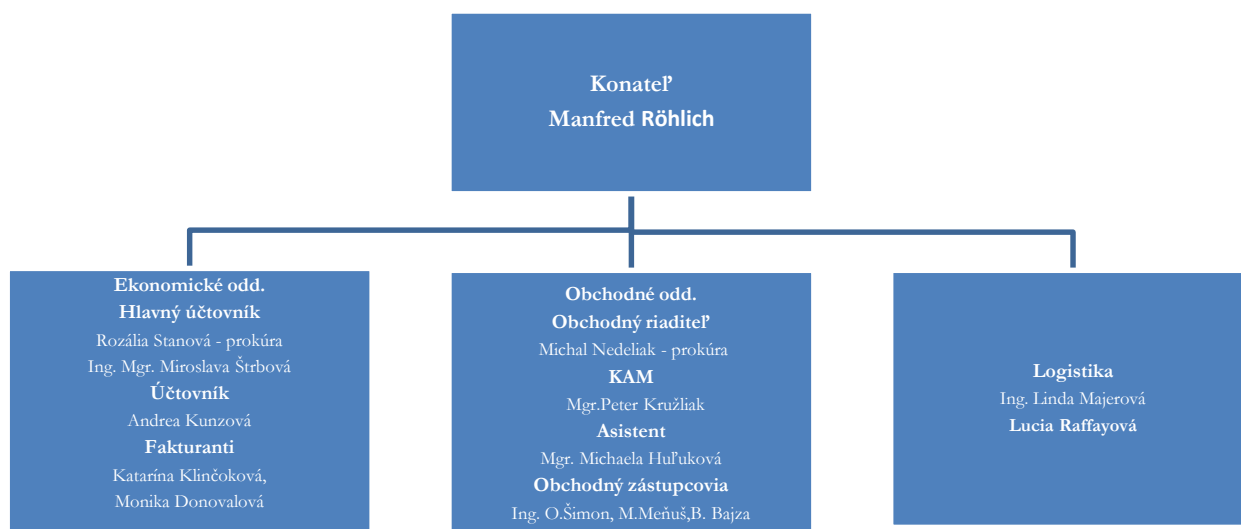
Konateľ
Manfred Röhlich

Ekonomické odd.
Hlavný účtovník
Rozália Stanová - prokúra
Ing. Mgr. Miroslava Štrbová
Účtovník
Andrea Kunzová
Fakturanti
Katarína Klinčoková,
Monika Donovalová

Obchodné odd.
Obchodný riaditeľ
Michal Nedeliak - prokúra
KAM
Mgr.Peter Kružliak
Asistent
Mgr. Michaela Hulŭková
Obchodný zástupcovia
Ing. O.Šimon, M.Meňuš,B. Bajza

Logistika
Ing. Linda Majerová
Lucia Raffayová